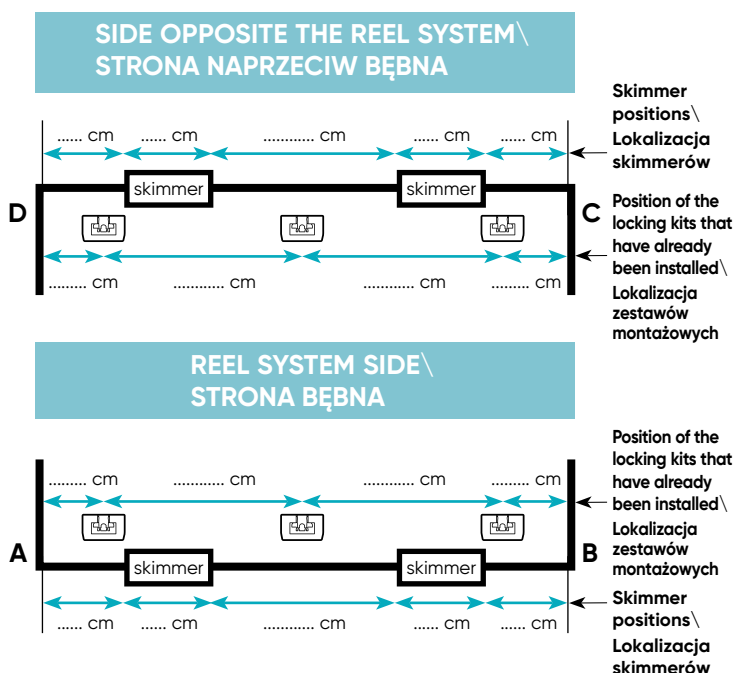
SIDE OPPOSITE THE REEL SYSTEM\
STRONA NAPRZECIW BĘBNA

...... cm ...... cm ........... cm ...... cm ...... cm

Skimmer positions\
Lokalizacja skimmerów

D

skimmer

skimmer

C

Position of the locking kits that have already been installed\
Lokalizacja zestawów montażowych

......... cm ........... cm ........... cm ......... cm

REEL SYSTEM SIDE\
STRONA BĘBNA

......... cm ........... cm ........... cm ......... cm

Position of the locking kits that have already been installed\
Lokalizacja zestawów montażowych

A

skimmer

skimmer

B

...... cm ...... cm ........... cm ...... cm ...... cm

Skimmer positions\
Lokalizacja skimmerów